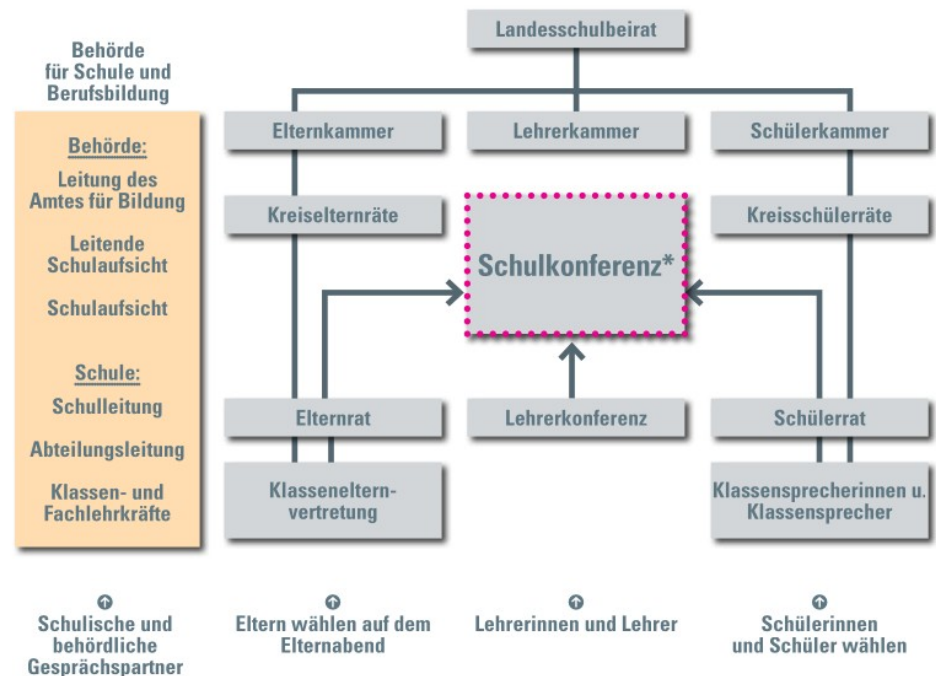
Behörde für Schule und Berufsbildung

Behörde:

Leitung des Amtes für Bildung

Leitende Schulaufsicht

Schulaufsicht

Schule:

Schulleitung

Abteilungsleitung

Klassen- und Fachlehrkräfte

Landesschulbeirat

Elternkammer

Lehrerkammer

Schülerkammer

Kreiselternräte

Kreisschülerräte

Schulkonferenz*

Elternrat

Lehrerkonferenz

Schülerrat

Klasseneltern-vertretung

Klassensprecherinnen u. Klassensprecher

Schulische und behördliche Gesprächspartner

Eltern wählen auf dem Elternabend

Lehrerinnen und Lehrer

Schülerinnen und Schüler wählen